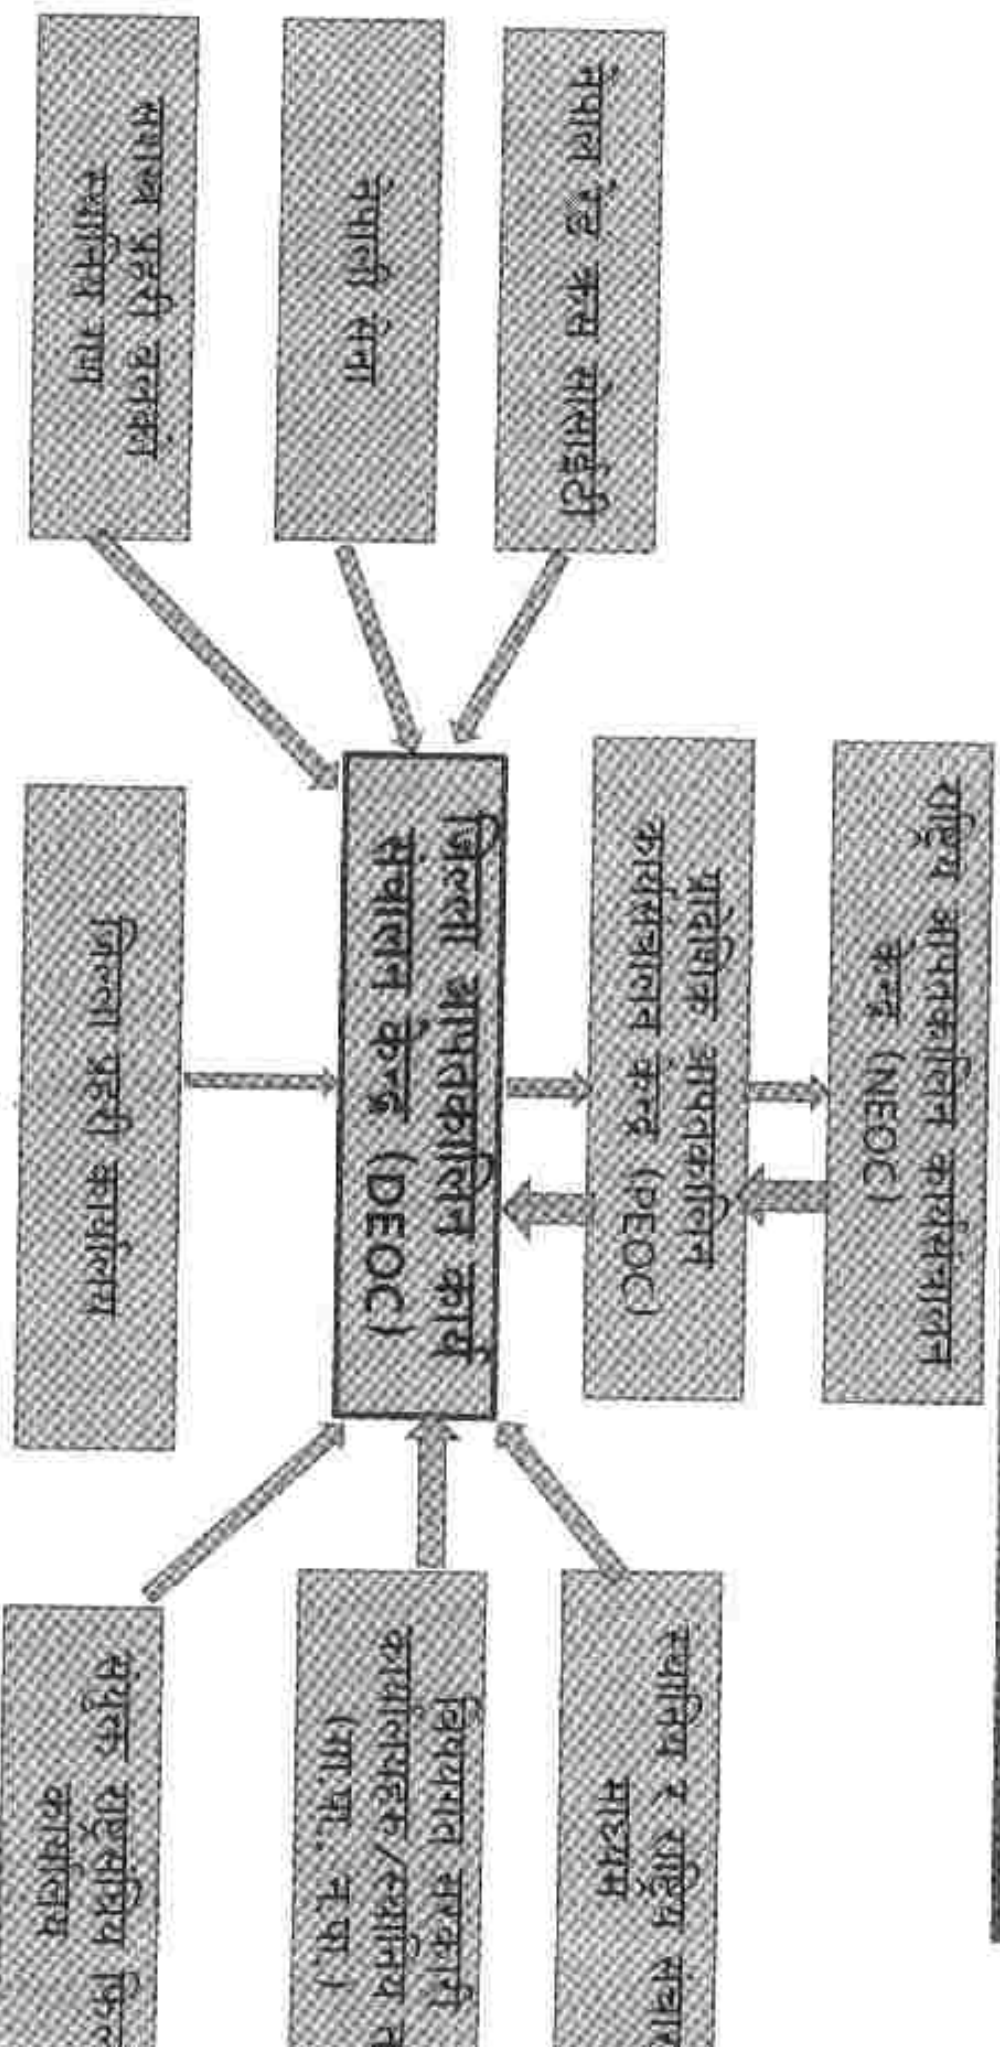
नेपाल प्रहरी वलको स्थानिय गण

नेपाली सेना

नेपाल रेड क्रस सोसाइटी

जिल्ला प्रहरी कार्यलय

जिल्ला आपतकालिन कार्य संचालन केन्द्र (DEOC)

प्रादेशिक आपतकालिन कार्यसंचालन केन्द्र (PEOC)

राष्ट्रिय आपतकालिन कार्यसंचालन केन्द्र (NEOC)

संयुक्त राष्ट्रसंघिय जिल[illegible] कार्यालय

विषयगत सरकारी कार्यालयहरू/स्थानिय त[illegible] (गा.पा., न.पा.)

स्थानिय र राष्ट्रिय संचार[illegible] माध्यम